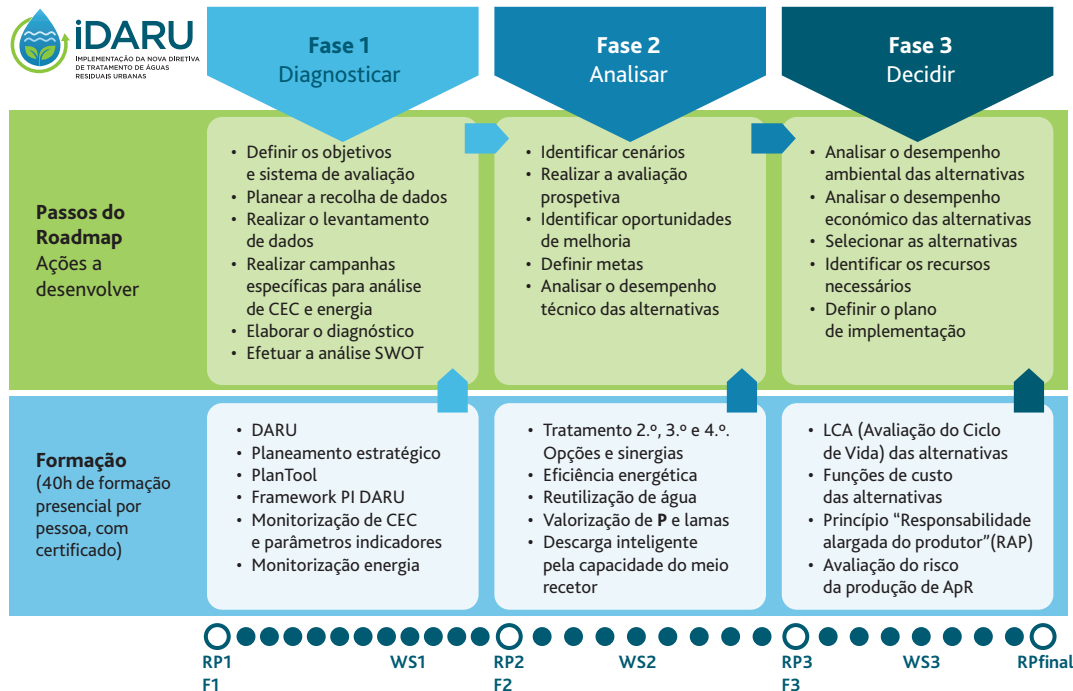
iDARU
IMPLEMENTAÇÃO DA NOVA DIRETIVA DE TRATAMENTO DE ÁGUAS RESIDUAIS URBANAS

Fase 1
Diagnosticar

Fase 2
Analisar

Fase 3
Decidir

Passos do Roadmap
Ações a desenvolver

• Definir os objetivos e sistema de avaliação
• Planear a recolha de dados
• Realizar o levantamento de dados
• Realizar campanhas específicas para análise de CEC e energia
• Elaborar o diagnóstico
• Efetuar a análise SWOT

• Identificar cenários
• Realizar a avaliação prospetiva
• Identificar oportunidades de melhoria
• Definir metas
• Analisar o desempenho técnico das alternativas

• Analisar o desempenho ambiental das alternativas
• Analisar o desempenho económico das alternativas
• Selecionar as alternativas
• Identificar os recursos necessários
• Definir o plano de implementação

Formação
(40h de formação presencial por pessoa, com certificado)

• DARU
• Planeamento estratégico
• PlanTool
• Framework PI DARU
• Monitorização de CEC e parâmetros indicadores
• Monitorização energia

• Tratamento 2.º, 3.º e 4.º. Opções e sinergias
• Eficiência energética
• Reutilização de água
• Valorização de P e lamas
• Descarga inteligente pela capacidade do meio recetor

• LCA (Avaliação do Ciclo de Vida) das alternativas
• Funções de custo das alternativas
• Princípio "Responsabilidade alargada do produtor"(RAP)
• Avaliação do risco da produção de ApR

RP1
F1
WS1
RP2
F2
WS2
RP3
F3
WS3
RPfinal